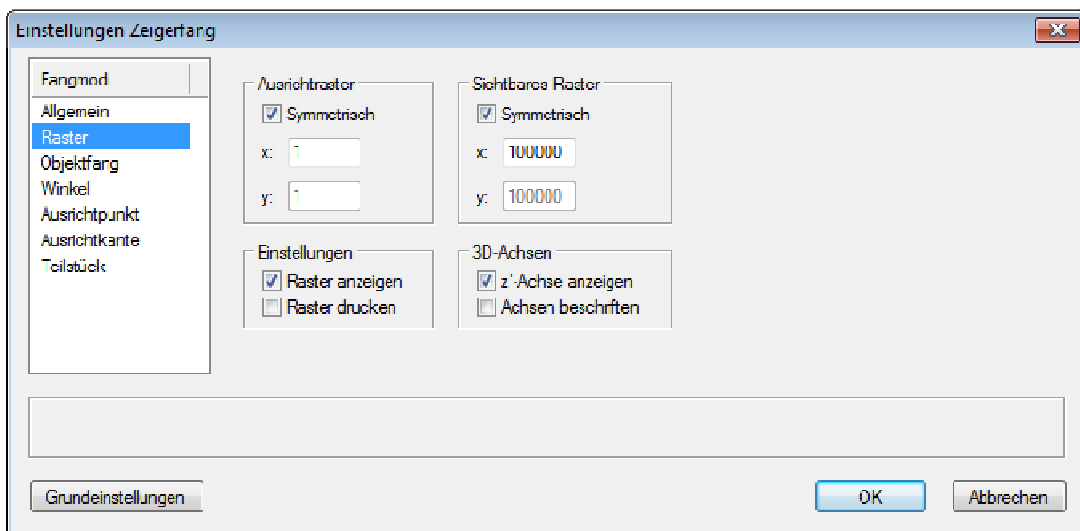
Einstellungen Zeigerfang

Fangmod

Allgemein
Raster
Objektfang
Winkel
Ausrichtpunkt
Ausrichtkante
Teilstück

Ausrichtraster
Symmetrisch
x: 1
y: 1

Sichtbares Raster
Symmetrisch
x: 100000
y: 100000

Einstellungen
Raster anzeigen
Raster drucken

3D-Achsen
z'-Achse anzeigen
Achsen beschriften

Grundeinstellungen

OK

Abbrechen